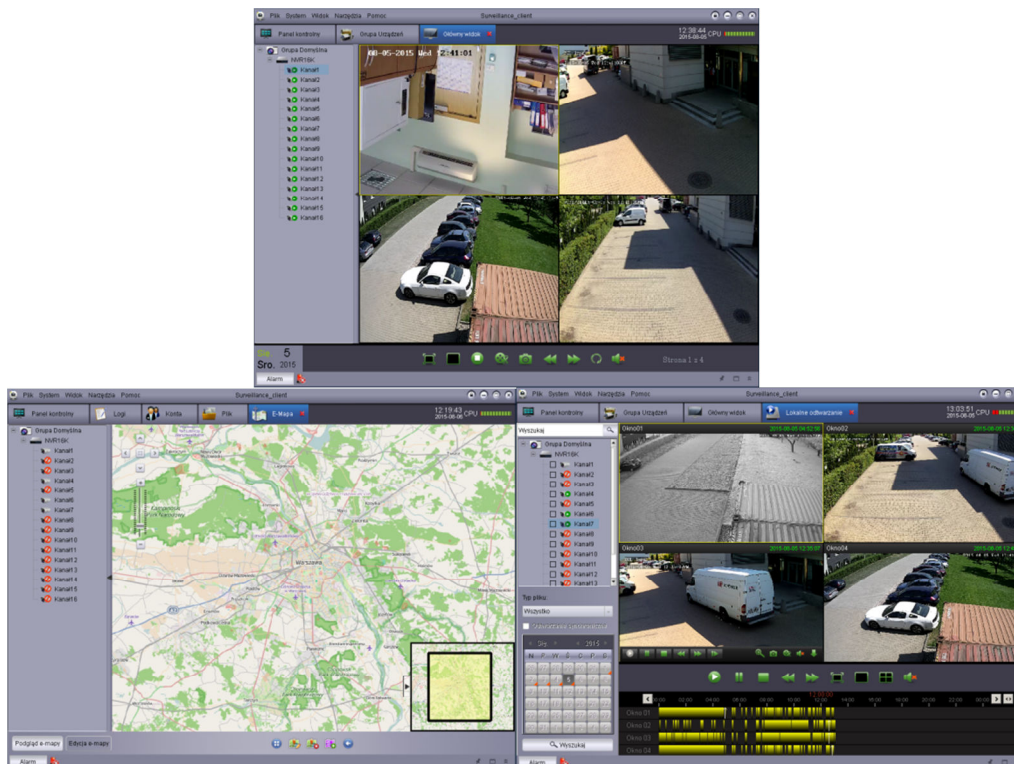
Plik System Widok Narzędzia Pomoc
Surveillance_client
Panel kontrolny
Grupa Urządzeń
Główny widok
12:38:44
2015-06-05
CPU
Grupa Domyślna
NVR16K
Kanał1
Kanał2
Kanał3
Kanał4
Kanał5
Kanał6
Kanał7
Kanał8
Kanał9
Kanał10
Kanał11
Kanał12
Kanał13
Kanał14
Kanał15
Kanał16
06-05-2015 Wed 12:41:01
5
Sro. 2015
Strona 1 : 4
Alarm

Plik System Widok Narzędzia Pomoc
Surveillance_client
Panel kontrolny
Logi
Konta
Plik
E-Mapa
12:19:43
2015-06-06
CPU
Grupa Domyślna
NVR16K
Kanał1
Kanał2
Kanał3
Kanał4
Kanał5
Kanał6
Kanał7
Kanał8
Kanał9
Kanał10
Kanał11
Kanał12
Kanał13
Kanał14
Kanał15
Kanał16
Warszawa
Podgląd e-mapy
Edycja e-mapy
Alarm

Plik System Widok Narzędzia Pomoc
Surveillance_client
Panel kontrolny
Grupa Urządzeń
Główny widok
Lokalne odtwarzanie
13:03:51
2015-06-06
CPU
Wyszukaj
Grupa Domyślna
NVR16K
Kanał1
Kanał2
Kanał3
Kanał4
Kanał5
Kanał6
Kanał7
Kanał8
Kanał9
Kanał10
Kanał11
Kanał12
Kanał13
Typ pliku:
Wszystko
Okno01
Okno02
Okno03
Okno04
Cze
2015
N P W Ś C P S
5
Wyszukaj
Okno 01
Okno 02
Okno 03
Okno 04
Alarm